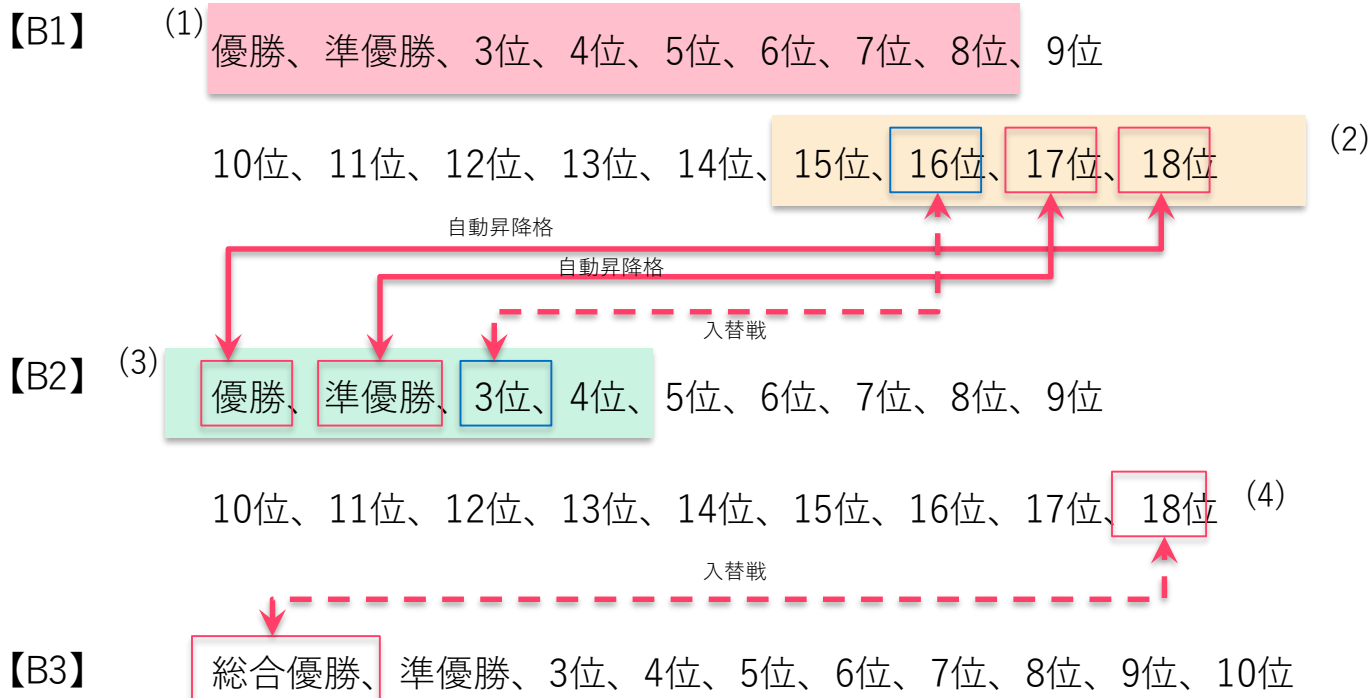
【B1】 (1) 優勝、準優勝、3位、4位、5位、6位、7位、8位、9位

10位、11位、12位、13位、14位、15位、16位、17位、18位 (2)

自動昇降格

自動昇降格

入替戦

【B2】 (3) 優勝、準優勝、3位、4位、5位、6位、7位、8位、9位

10位、11位、12位、13位、14位、15位、16位、17位、18位 (4)

入替戦

【B3】 総合優勝、準優勝、3位、4位、5位、6位、7位、8位、9位、10位